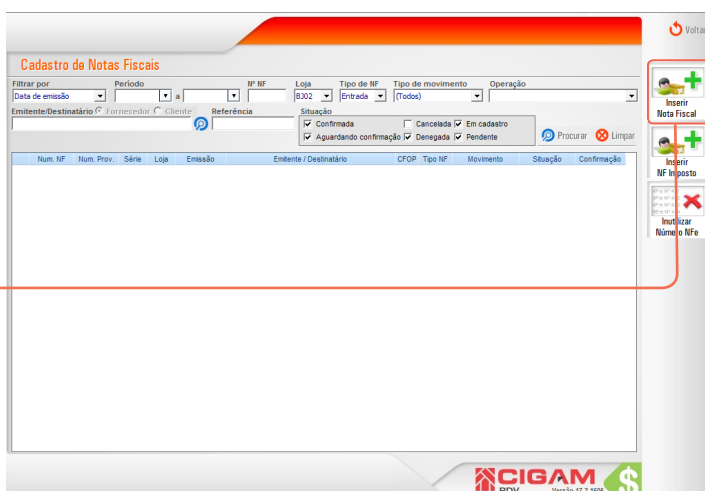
Voltar

Cadastro de Notas Fiscais

Filtrar por
Data de emissão
Período
a
Nº NF
Loja
B302
Tipo de NF
Entrada
Tipo de movimento
(Todos)
Operação

Emitente/Destinatário
Fornecedor
Cliente
Referência
Situação
Confirmada
Cancelada
Em cadastro
Aguardando confirmação
Denegada
Pendente
Procurar
Limpar

| Num. NF | Num. Prov. | Série | Loja | Emissão | Emitente / Destinatário | CFOP | Tipo NF | Movimento | Situação | Confirmação |
|---|---|---|---|---|---|---|---|---|---|---|

Inserir Nota Fiscal
Inserir NF Imposto
Inutilizar Número NFe

CIGAM
PDV
Versão 17.2.1606